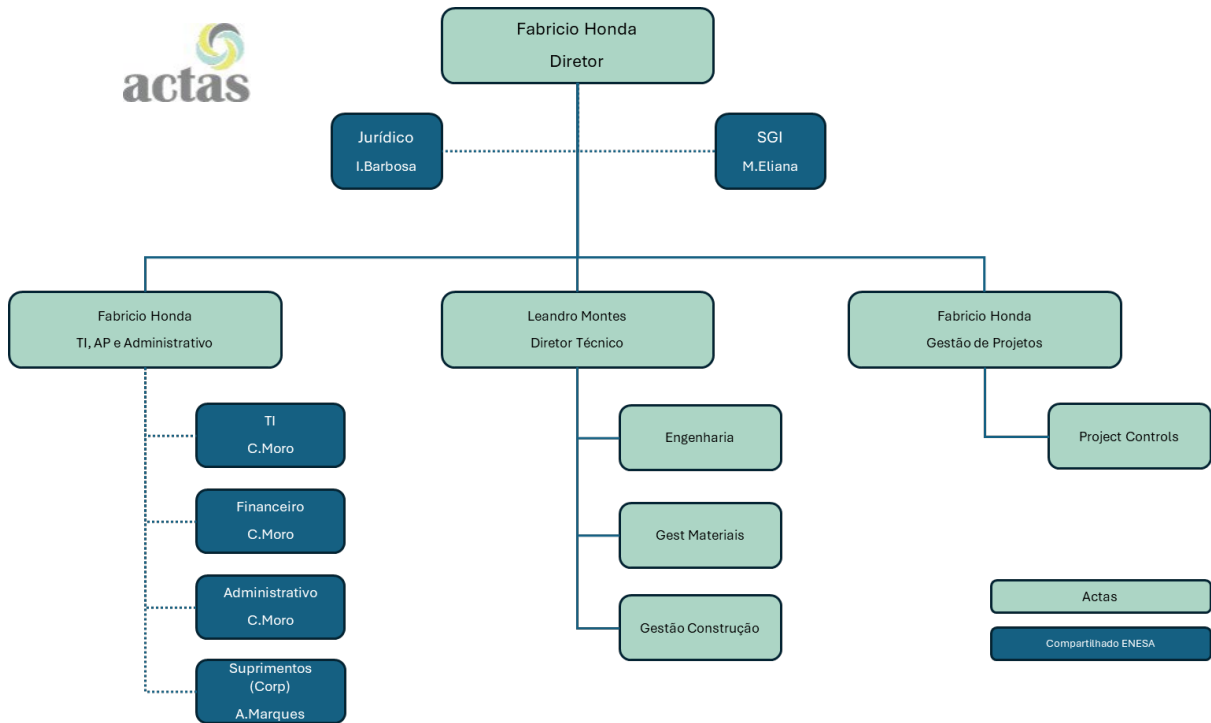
actas

Fabricio Honda
Diretor

Jurídico
I.Barbosa

SGI
M.Eliana

Fabricio Honda
TI, AP e Administrativo

Leandro Montes
Diretor Técnico

Fabricio Honda
Gestão de Projetos

TI
C.Moro

Financeiro
C.Moro

Administrativo
C.Moro

Suprimentos
(Corp)
A.Marques

Engenharia

Gest Materiais

Gestão Construção

Project Controls

Actas

Compartilhado ENESA